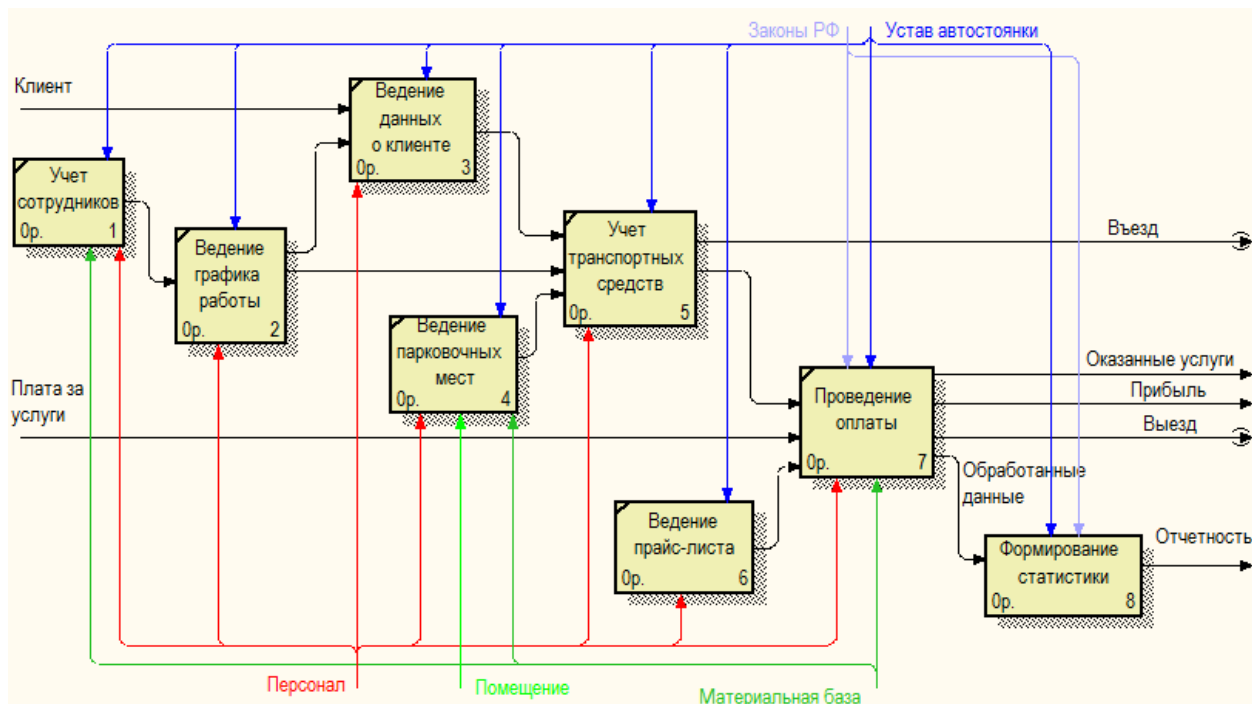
Законы РФ
Устав автостоянки

Клиент

Ведение данных о клиенте
0р. 3

Учет сотрудников
0р. 1

Ведение графика работы
0р. 2

Учет транспортных средств
0р. 5

Въезд

Ведение парковочных мест
0р. 4

Плата за услуги

Проведение оплаты
0р. 7

Оказанные услуги
Прибыль
Выезд

Обработанные данные

Ведение прайс-листа
0р. 6

Формирование статистики
0р. 8

Отчетность

Персонал
Помещение
Материальная база